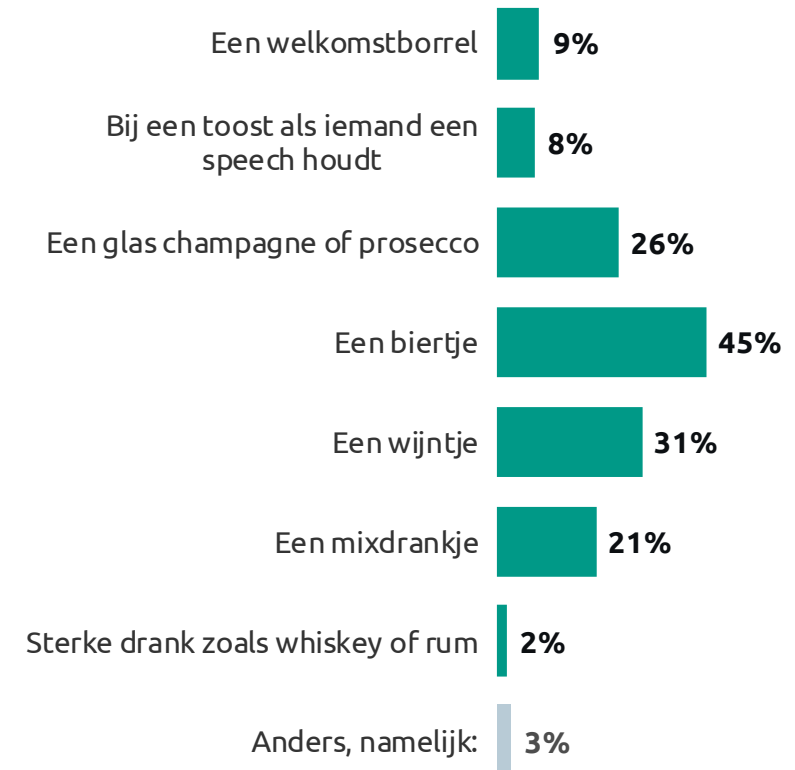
Een welkomstborrel 9%

Bij een toost als iemand een speech houdt 8%

Een glas champagne of prosecco 26%

Een biertje 45%

Een wijntje 31%

Een mixdrankje 21%

Sterke drank zoals whiskey of rum 2%

Anders, namelijk: 3%